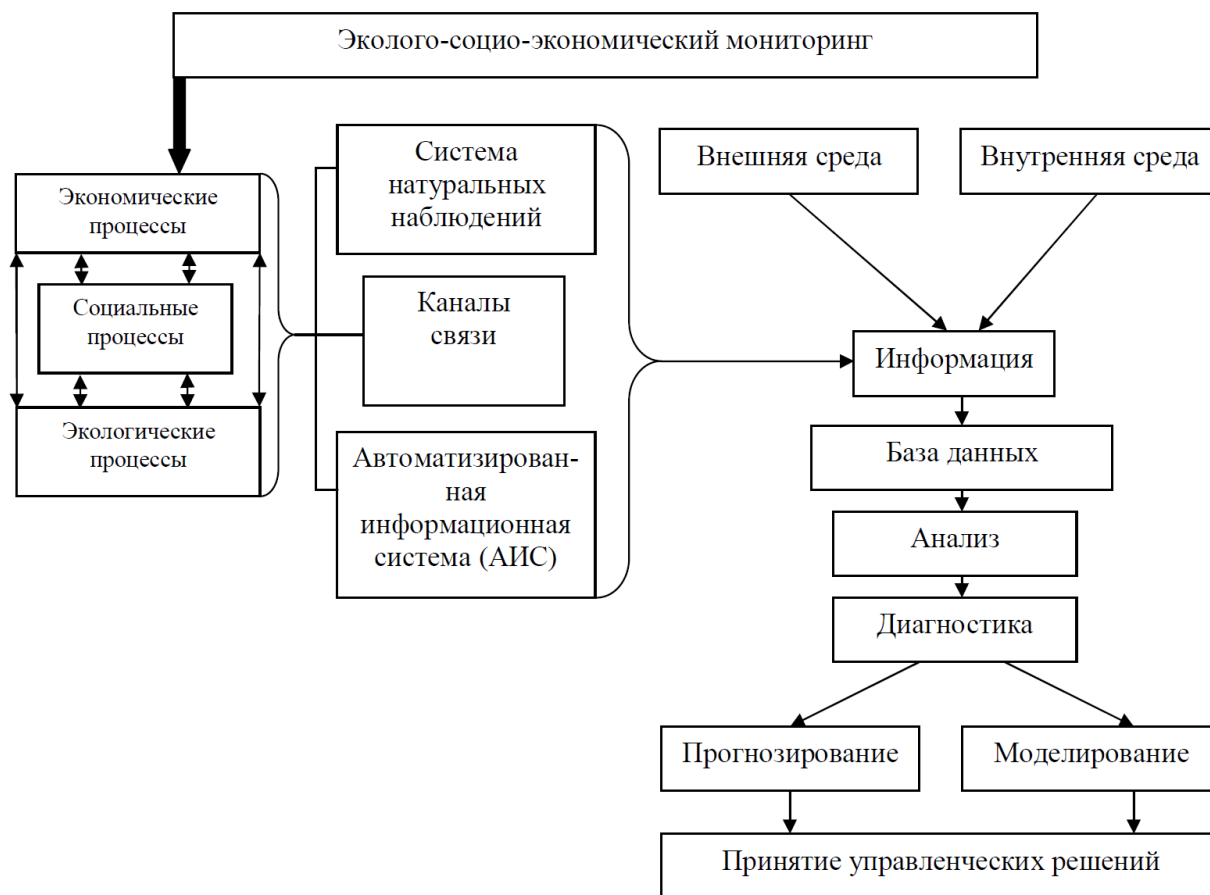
Эколого-социо-экономический мониторинг

Экономические процессы

Социальные процессы

Экологические процессы

Система натуральных наблюдений

Каналы связи

Автоматизированная информационная система (АИС)

Внешняя среда

Внутренняя среда

Информация

База данных

Анализ

Диагностика

Прогнозирование

Моделирование

Принятие управленческих решений